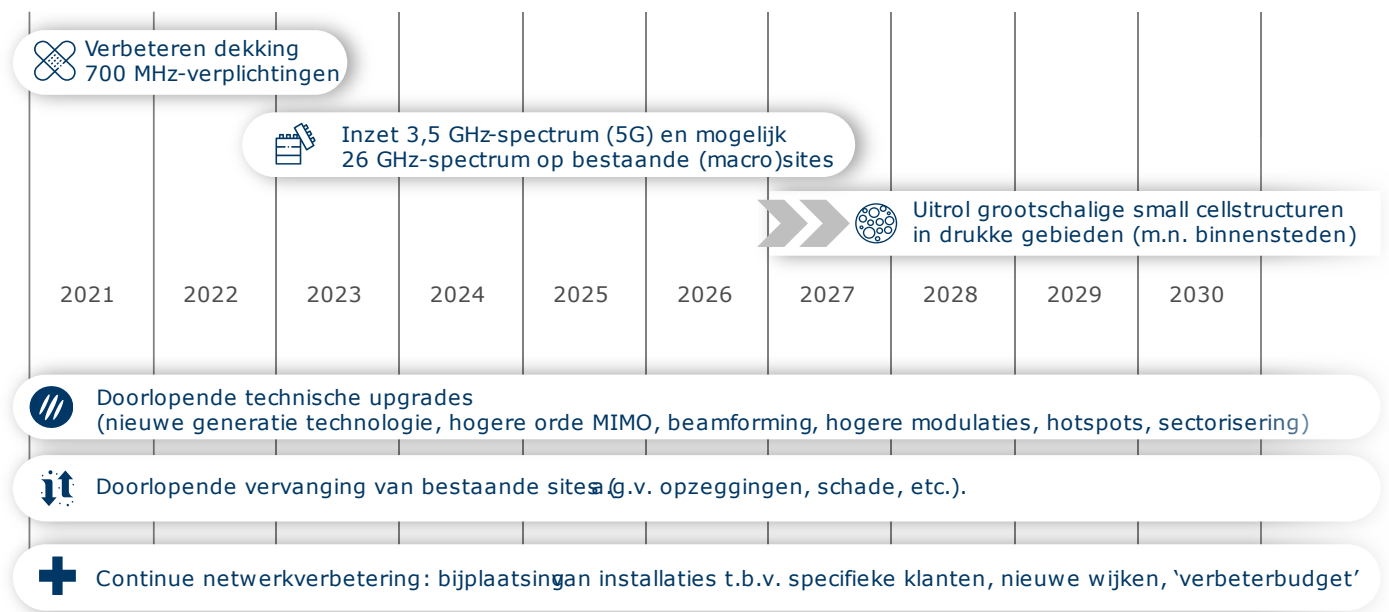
Verbeteren dekking 700 MHz-verplichtingen

Inzet 3,5 GHz-spectrum (5G) en mogelijk 26 GHz-spectrum op bestaande (macro)sites

Uitrol grootschalige small cellstructuren in drukke gebieden (m.n. binnensteden)

| 2021 | 2022 | 2023 | 2024 | 2025 | 2026 | 2027 | 2028 | 2029 | 2030 |
|---|---|---|---|---|---|---|---|---|---|

Doorlopende technische upgrades (nieuwe generatie technologie, hogere orde MIMO, beamforming, hogere modulaties, hotspots, sectorisering)

Doorlopende vervanging van bestaande sites a.(g.v. opzeggingen, schade, etc.).

Continue netwerkverbetering: bijplaatsing van installaties t.b.v. specifieke klanten, nieuwe wijken, 'verbeterbudget'